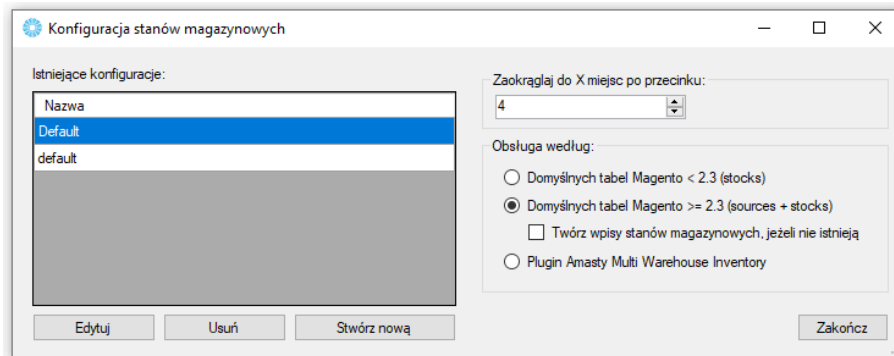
Konfiguracja stanów magazynowych

Istniejące konfiguracje:

| Nazwa |
|---|
| Default |
| default |

Zaokrąglaj do X miejsc po przecinku:
4

Obsługa według:
Domyślnych tabel Magento < 2.3 (stocks)
Domyślnych tabel Magento >= 2.3 (sources + stocks)
Twórz wpisy stanów magazynowych, jeżeli nie istnieją
Plugin Amasty Multi Warehouse Inventory

Edytuj
Usuń
Stwórz nową
Zakończ